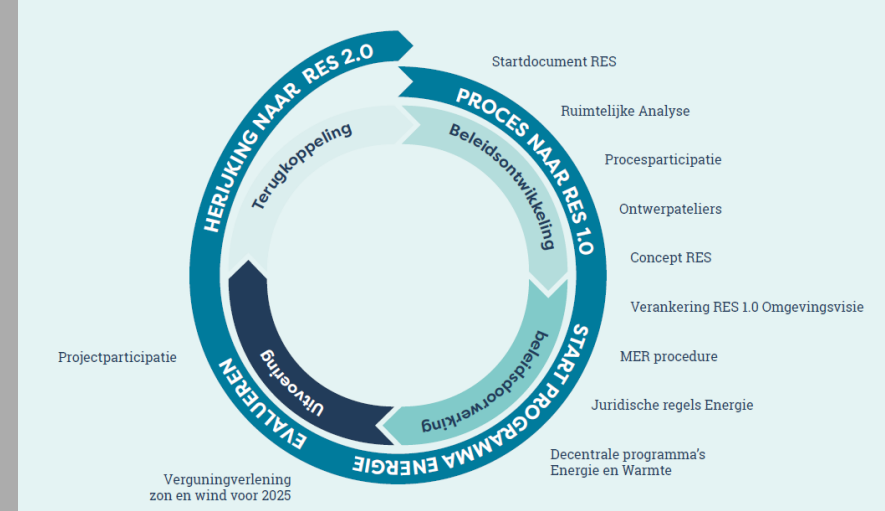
HERIJKING NAAR RES 2.0

PROCES NAAR RES 1.0

START PROGRAMMA ENERGIE

EVALUEREN

Terugkoppeling

Beleidsontwikkeling

beleidsdoorwerking

Uitvoering

Startdocument RES

Ruimtelijke Analyse

Procesparticipatie

Ontwerpateliers

Concept RES

Verankering RES 1.0 Omgevingsvisie

MER procedure

Juridische regels Energie

Decentrale programma's Energie en Warmte

Verguningverlening zon en wind voor 2025

Projectparticipatie